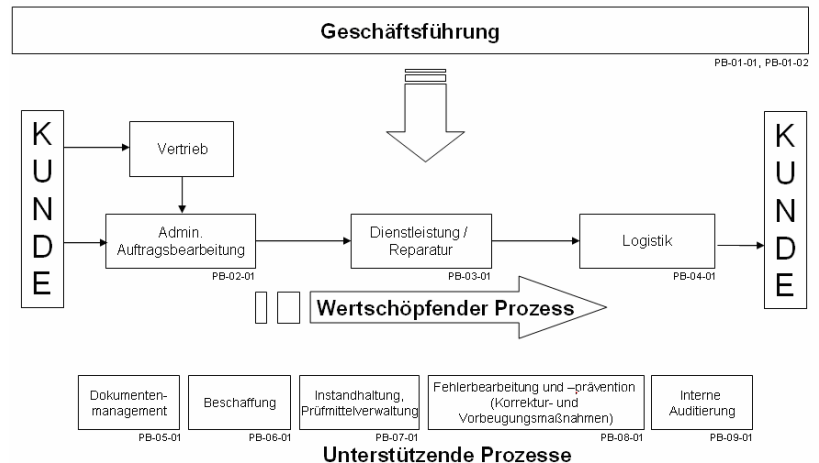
Geschäftsführung

PB-01-01, PB-01-02

K
U
N
D
E

Vertrieb

Admin. Auftragsbearbeitung

PB-02-01

Dienstleistung / Reparatur

PB-03-01

Logistik

PB-04-01

K
U
N
D
E

Wertschöpfender Prozess

Dokumentenmanagement

PB-05-01

Beschaffung

PB-06-01

Instandhaltung, Prüfmittelverwaltung

PB-07-01

Fehlerbearbeitung und –prävention (Korrektur- und Vorbeugungsmaßnahmen)

PB-08-01

Interne Auditierung

PB-09-01

Unterstützende Prozesse